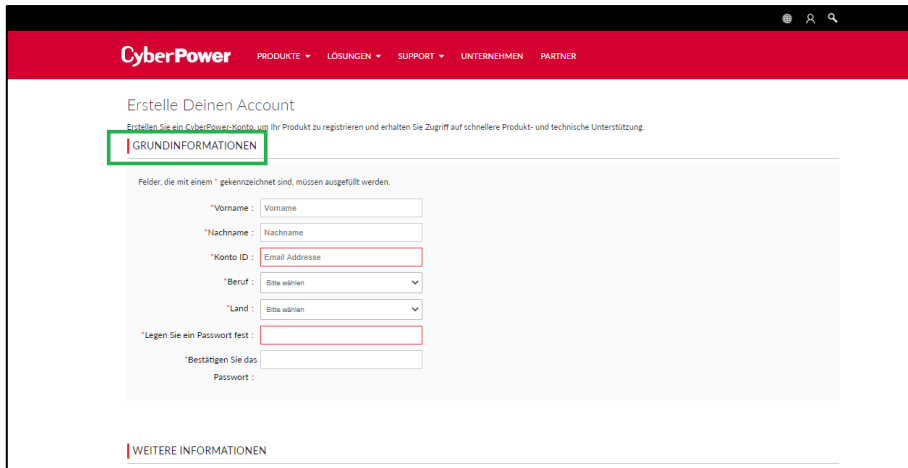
CyberPower PRODUKTE ▾ LÖSUNGEN ▾ SUPPORT ▾ UNTERNEHMEN PARTNER

Erstelle Deinen Account

Erstellen Sie ein CyberPower-Konto, um Ihr Produkt zu registrieren und erhalten Sie Zugriff auf schnellere Produkt- und technische Unterstützung.

GRUNDINFORMATIONEN

Felder, die mit einem * gekennzeichnet sind, müssen ausgefüllt werden.

*Vorname : Vorname

*Nachname : Nachname

*Konto ID : Email Addresse

*Beruf : Bitte wählen

*Land : Bitte wählen

*Legen Sie ein Passwort fest :

*Bestätigen Sie das Passwort :

WEITERE INFORMATIONEN